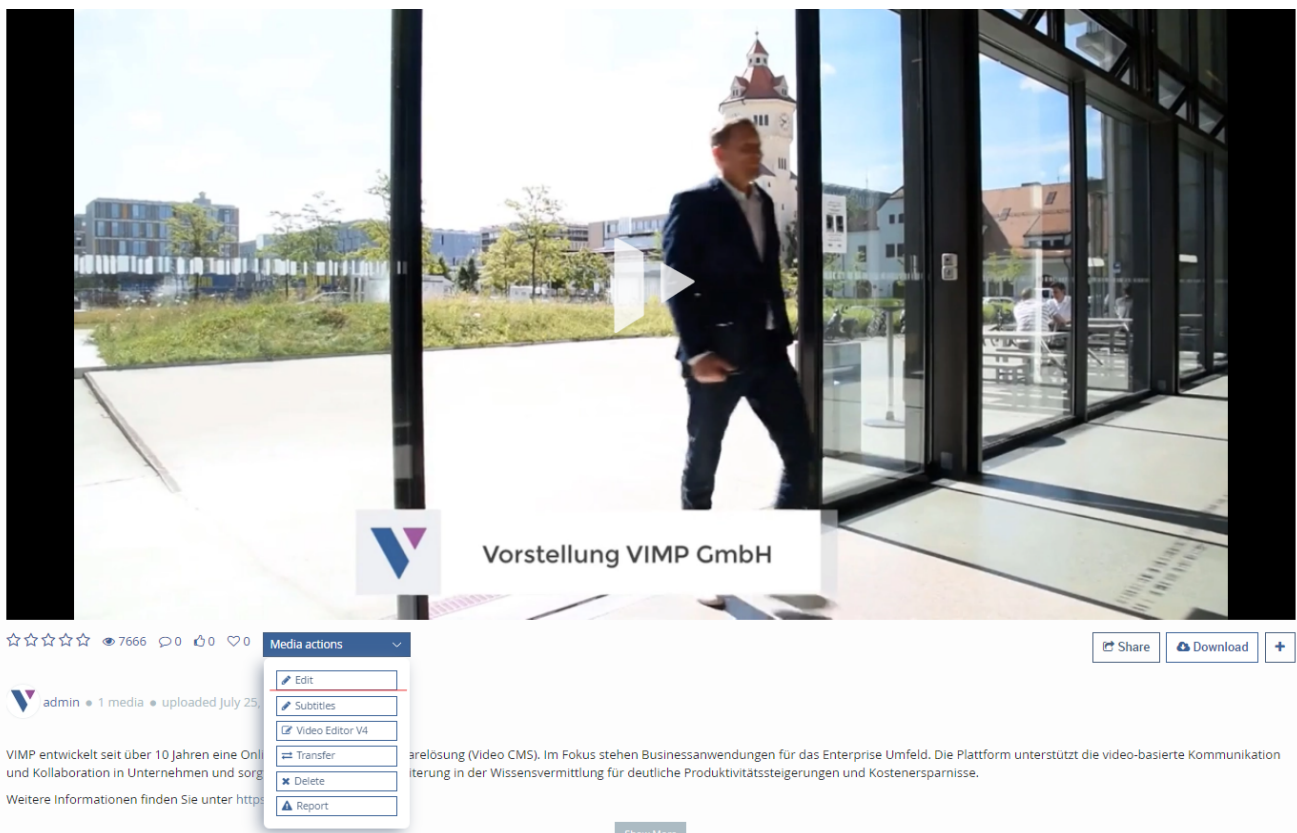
Vorstellung VIMP GmbH

☆☆☆☆☆ 7666 0 0 0 Media actions

Share Download +

Edit
Subtitles
Video Editor V4
Transfer
Delete
Report

admin • 1 media • uploaded July 25, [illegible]

VIMP entwickelt seit über 10 Jahren eine Onli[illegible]arelösung (Video CMS). Im Fokus stehen Businessanwendungen für das Enterprise Umfeld. Die Plattform unterstützt die video-basierte Kommunikation und Kollaboration in Unternehmen und sorg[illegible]iterung in der Wissensvermittlung für deutliche Produktivitätssteigerungen und Kostenersparnisse.

Weitere Informationen finden Sie unter https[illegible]

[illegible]